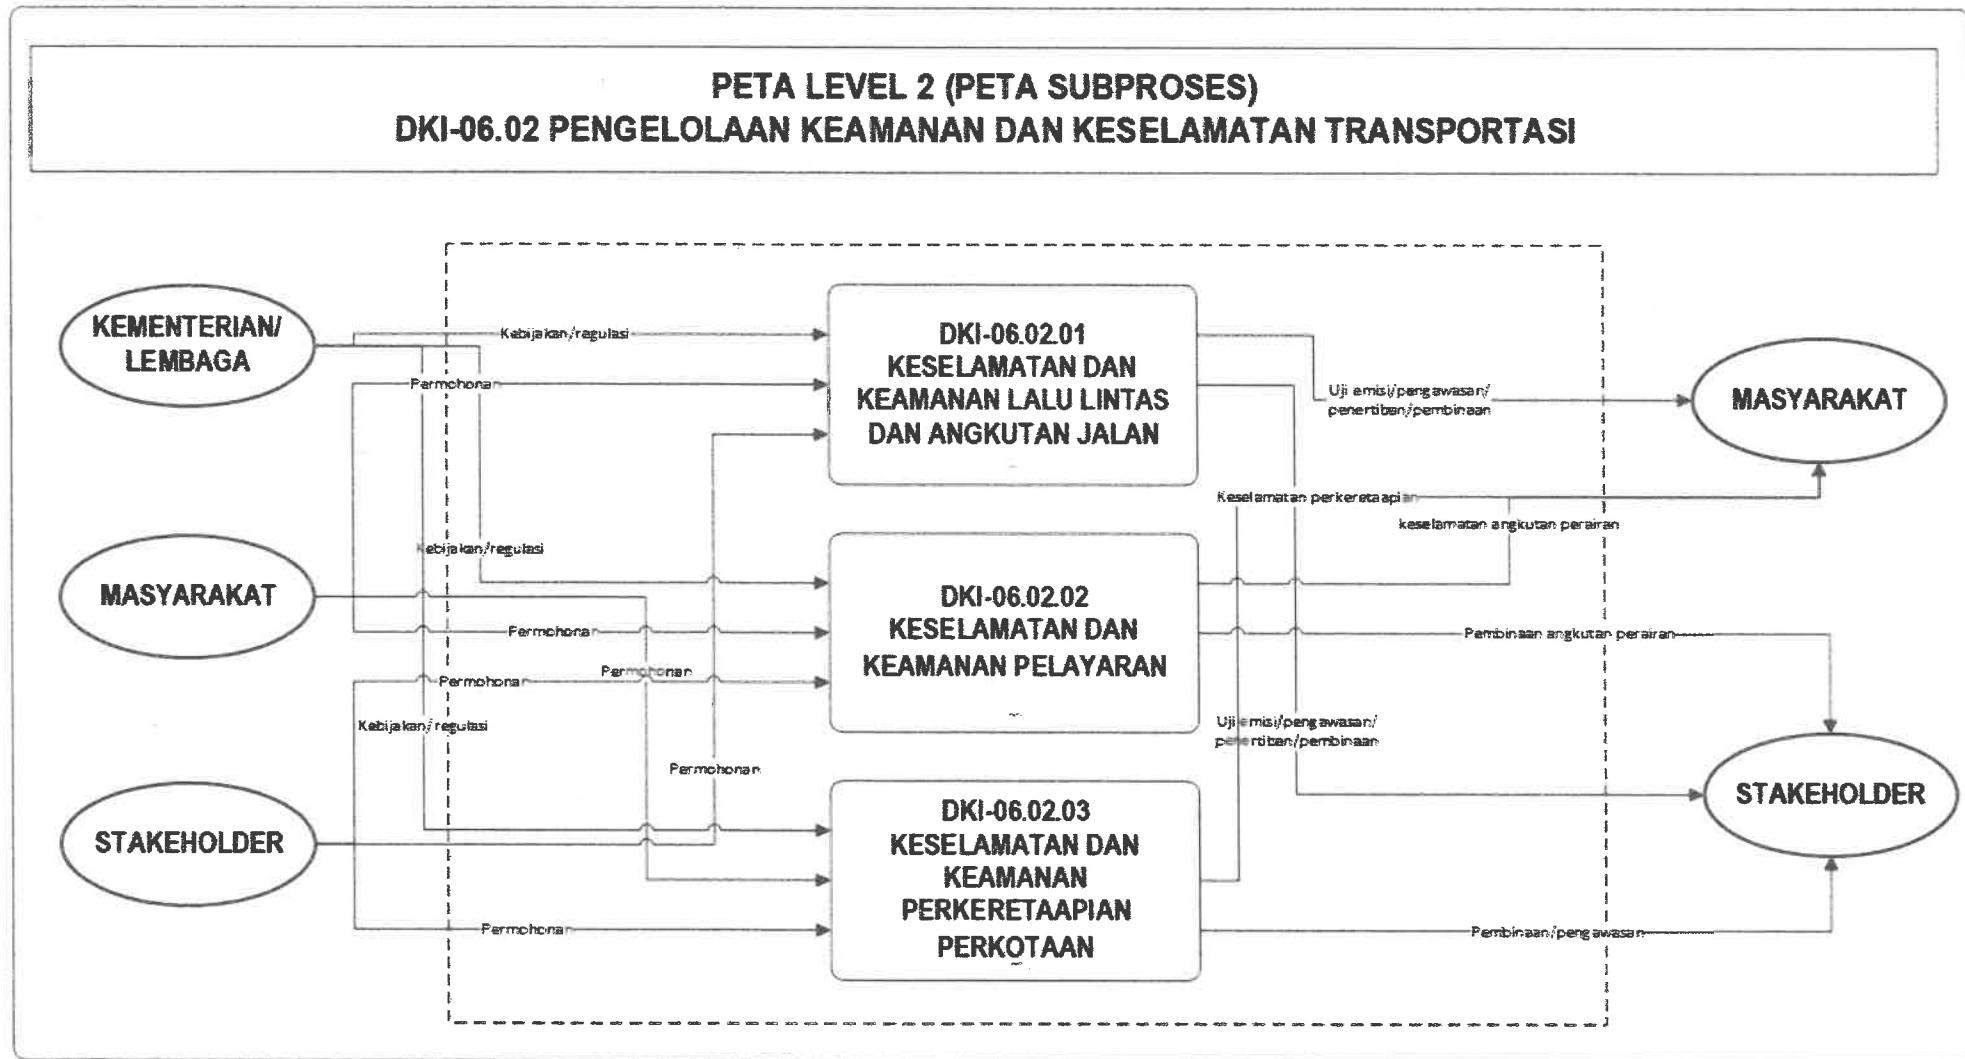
PETA LEVEL 2 (PETA SUBPROSES)
DKI-06.02 PENGELOLAAN KEAMANAN DAN KESELAMATAN TRANSPORTASI

KEMENTERIAN/ LEMBAGA

MASYARAKAT

STAKEHOLDER

Kebijakan/regulasi

Permohonan

DKI-06.02.01 KESELAMATAN DAN KEAMANAN LALU LINTAS DAN ANGKUTAN JALAN

Uji emisi/pengawasan/ penertiban/pembinaan

MASYARAKAT

Keselamatan perkeretaapian

keselamatan angkutan perairan

Kebijakan/regulasi

DKI-06.02.02 KESELAMATAN DAN KEAMANAN PELAYARAN

Permohonan

Pembinaan angkutan perairan

Permohonan

Permohonan

Kebijakan/regulasi

Uji emisi/pengawasan/ penertiban/pembinaan

Permohonan

STAKEHOLDER

DKI-06.02.03 KESELAMATAN DAN KEAMANAN PERKERETAAPIAN PERKOTAAN

Permohonan

Pembinaan/pengawasan